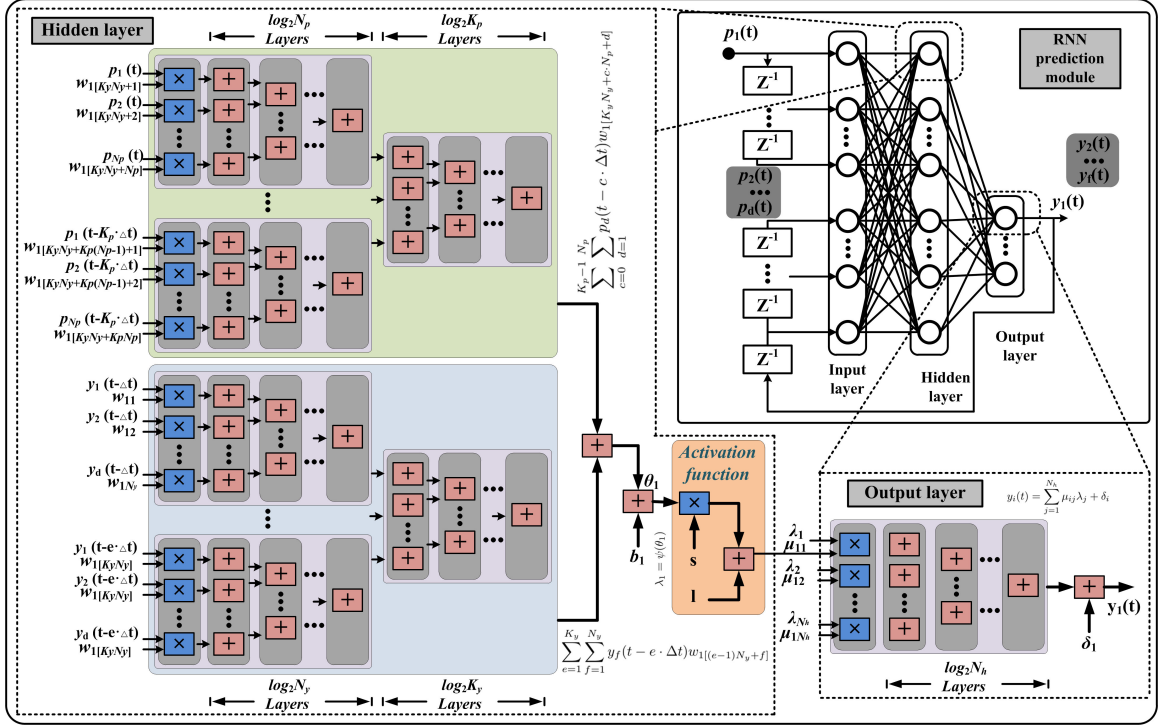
Hidden layer

$log_2N_p$ Layers

$log_2K_p$ Layers

$p_1$ (t)
$w_{1[KyNy+1]}$
$p_2$ (t)
$w_{1[KyNy+2]}$
$p_{Np}$ (t)
$w_{1[KyNy+Np]}$
$p_1$ (t-$K_p$·△t)
$w_{1[KyNy+Kp(Np-1)+1]}$
$p_2$ (t-$K_p$·△t)
$w_{1[KyNy+Kp(Np-1)+2]}$
$p_{Np}$ (t-$K_p$·△t)
$w_{1[KyNy+KpNp]}$

$\sum_{c=0}^{K_p-1}\sum_{d=1}^{N_p} p_d(t-c\cdot\Delta t)w_{1[K_yN_y+c\cdot N_p+d]}$

$y_1$ (t-△t)
$w_{11}$
$y_2$ (t-△t)
$w_{12}$
$y_d$ (t-△t)
$w_{1N_y}$
$y_1$ (t-e·△t)
$w_{1[KyNy]}$
$y_2$ (t-e·△t)
$w_{1[KyNy]}$
$y_d$ (t-e·△t)
$w_{1[KyNy]}$

$\sum_{e=1}^{K_y}\sum_{f=1}^{N_y} y_f(t-e\cdot\Delta t)w_{1[(e-1)N_y+f]}$

$log_2N_y$ Layers

$log_2K_y$ Layers

$\theta_1$
$b_1$

Activation function

$\lambda_1=\psi(\theta_1)$

s
l

$p_1$(t)
$Z^{-1}$
$Z^{-1}$
$p_2$(t)
$p_d$(t)
$Z^{-1}$
$Z^{-1}$
$Z^{-1}$

RNN prediction module

$y_2$(t)
$y_f$(t)
$y_1$(t)

Input layer

Hidden layer

Output layer

Output layer

$y_i(t)=\sum_{j=1}^{N_h}\mu_{ij}\lambda_j+\delta_i$

$\lambda_1$
$\mu_{11}$
$\lambda_2$
$\mu_{12}$
$\lambda_{N_h}$
$\mu_{1N_h}$

$\delta_1$

$y_1$(t)

$log_2N_h$ Layers